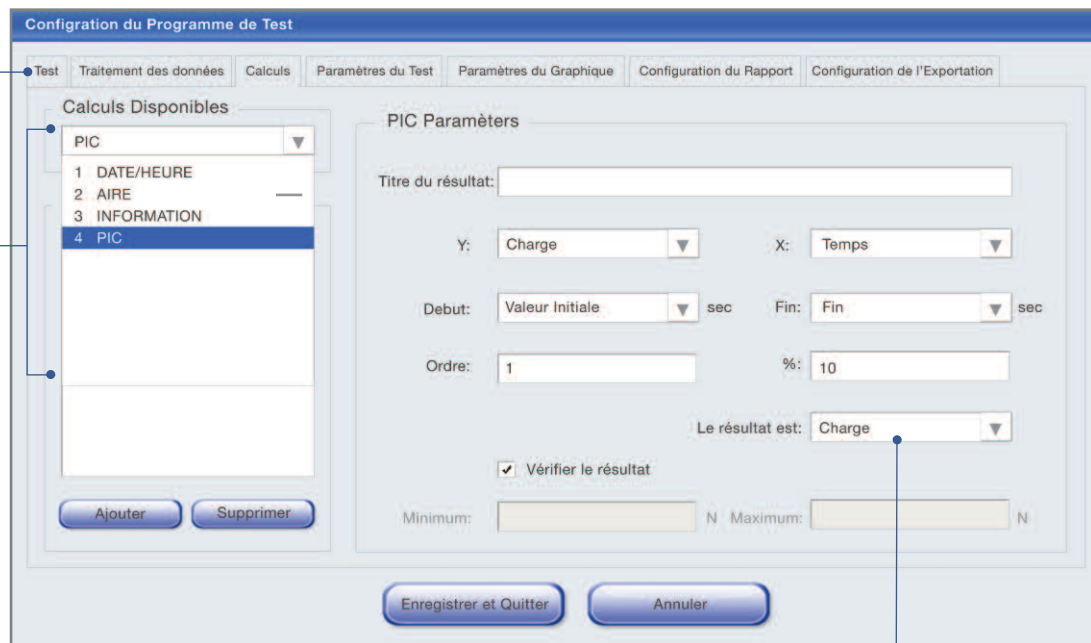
Configration du Programme de Test

Test | Traitement des données | Calculs | Paramètres du Test | Paramètres du Graphique | Configuration du Rapport | Configuration de l'Exportation

Calculs Disponibles

PIC

1 DATE/HEURE
2 AIRE
3 INFORMATION
4 PIC

Ajouter
Supprimer

PIC Paramèters

Titre du résultat:

Y: Charge
X: Temps

Debut: Valeur Initiale sec
Fin: Fin sec

Ordre: 1
%: 10

Le résultat est: Charge

Vérifier le résultat

Minimum: N Maximum: N

Enregistrer et Quitter
Annuler